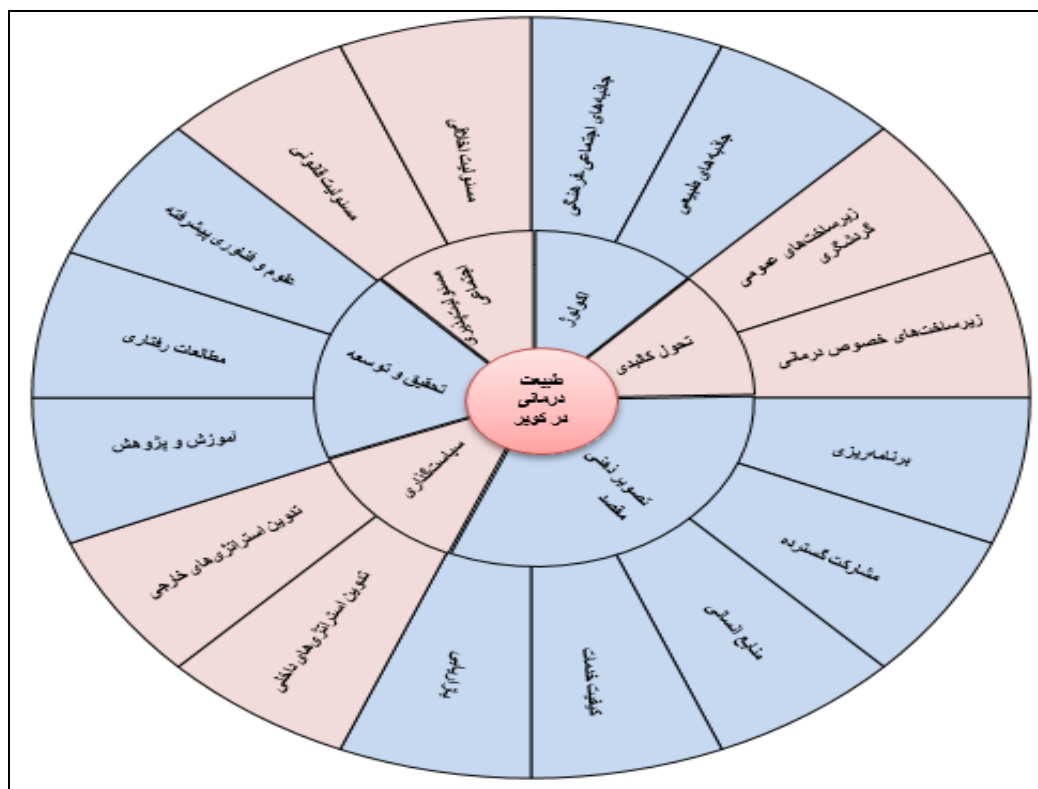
طبیعت درمانی در کویر

جاذبه‌های اجتماعی فرهنگی
جاذبه‌های طبیعی
زیرساخت‌های عمومی گردشگری
زیرساخت‌های خصوص درمانی
برنامه‌ریزی
مشارکت گسترده
منابع انسانی
کیفیت خدمات
بوم‌گرا
تدوین استراتژی‌های داخلی
تدوین استراتژی‌های خارجی
آموزش و پژوهش
مطالعات رفتاری
علوم و فناوری پیشرفته
مسئولیت قانونی
مسئولیت اخلاقی

الگوواره
تحول کالبدی
تصویر ذهنی مقصد
سیاست‌گذاری
تحقیق و توسعه
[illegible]